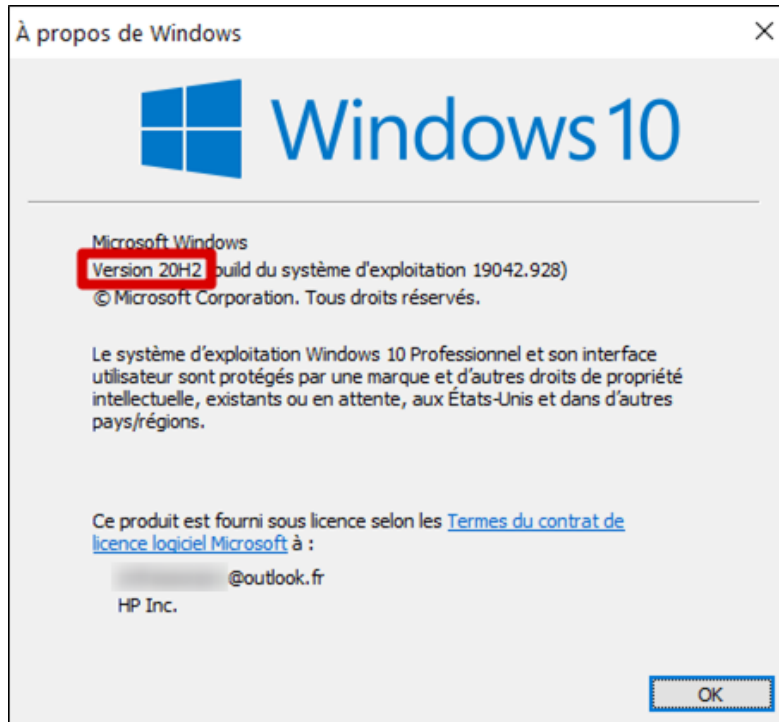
À propos de Windows

Windows 10

Microsoft Windows
Version 20H2 (build du système d'exploitation 19042.928)
© Microsoft Corporation. Tous droits réservés.

Le système d'exploitation Windows 10 Professionnel et son interface utilisateur sont protégés par une marque et d'autres droits de propriété intellectuelle, existants ou en attente, aux États-Unis et dans d'autres pays/régions.

Ce produit est fourni sous licence selon les Termes du contrat de licence logiciel Microsoft à :

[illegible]@outlook.fr
HP Inc.

OK